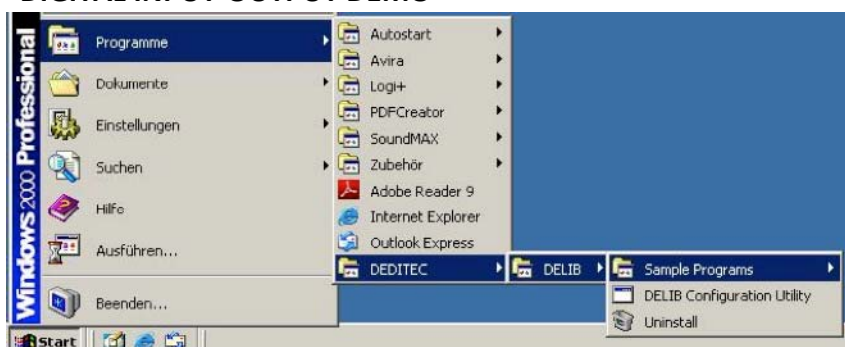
DIGITAL INPUT OUTPUT DEMO

Windows 2000 Professional

Programme
Dokumente
Einstellungen
Suchen
Hilfe
Ausführen...
Beenden...

Autostart
Avira
Logi+
PDFCreator
SoundMAX
Zubehör
Adobe Reader 9
Internet Explorer
Outlook Express
DEDITEC

DELIB

Sample Programs
DELIB Configuration Utility
Uninstall

Start